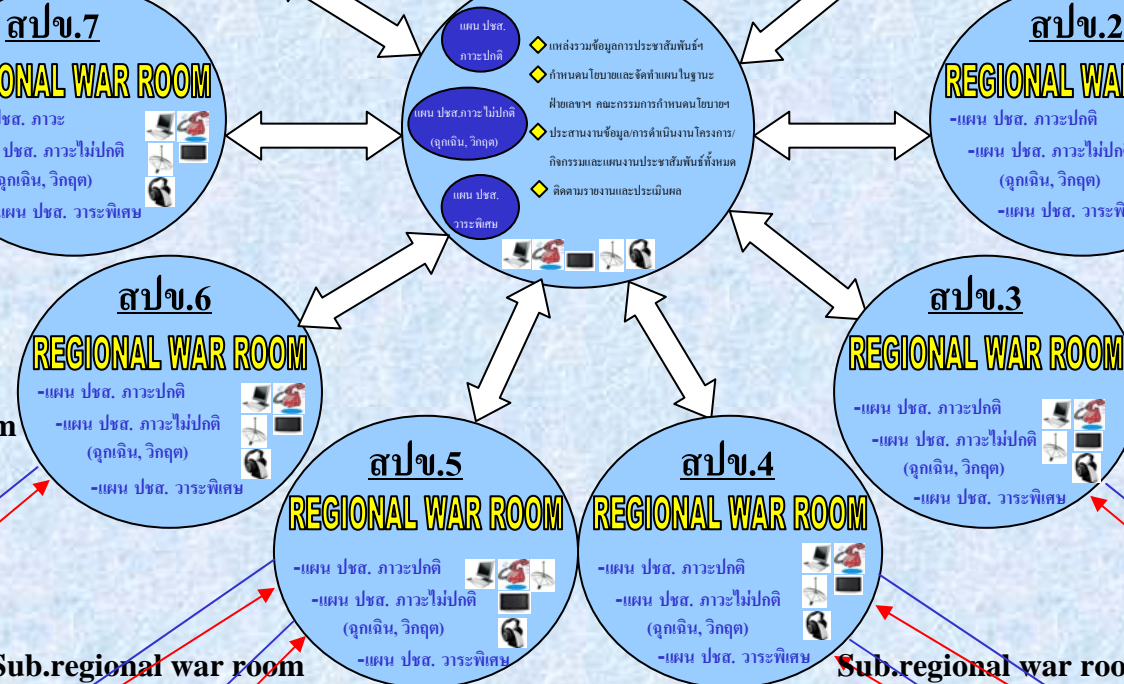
สปข.7
ONAL WAR ROOM
ชส. ภาวะ
ชส. ภาวะไม่ปกติ
ฉุกเฉิน, วิกฤต)
แผน ปชส. วาระพิเศษ

แผน ปชส. ภาวะปกติ
แผน ปชส.ภาวะไม่ปกติ (ฉุกเฉิน, วิกฤต)
แผน ปชส. วาระพิเศษ

แหล่งรวมข้อมูลการประชาสัมพันธ์ฯ
กำหนดนโยบายและจัดทำแผนในฐานะฝ่ายเลขาฯ คณะกรรมการกำหนดนโยบายฯ
ประสานงานข้อมูล/การดำเนินงานโครงการ/กิจกรรมและแผนงานประชาสัมพันธ์ทั้งหมด
ติดตามรายงานและประเมินผล

สปข.2
REGIONAL WA
-แผน ปชส. ภาวะปกติ
-แผน ปชส. ภาวะไม่ปก
(ฉุกเฉิน, วิกฤต)
-แผน ปชส. วาระพิ

สปข.6
REGIONAL WAR ROOM
-แผน ปชส. ภาวะปกติ
-แผน ปชส. ภาวะไม่ปกติ
(ฉุกเฉิน, วิกฤต)
-แผน ปชส. วาระพิเศษ

สปข.3
REGIONAL WAR ROOM
-แผน ปชส. ภาวะปกติ
-แผน ปชส. ภาวะไม่ปกติ
(ฉุกเฉิน, วิกฤต)
-แผน ปชส. วาระพิเศษ

m

สปข.5
REGIONAL WAR ROOM
-แผน ปชส. ภาวะปกติ
-แผน ปชส. ภาวะไม่ปกติ
(ฉุกเฉิน, วิกฤต)
-แผน ปชส. วาระพิเศษ

สปข.4
REGIONAL WAR ROOM
-แผน ปชส. ภาวะปกติ
-แผน ปชส. ภาวะไม่ปกติ
(ฉุกเฉิน, วิกฤต)
-แผน ปชส. วาระพิเศษ

Sub.regional war room
Sub.regional war roo